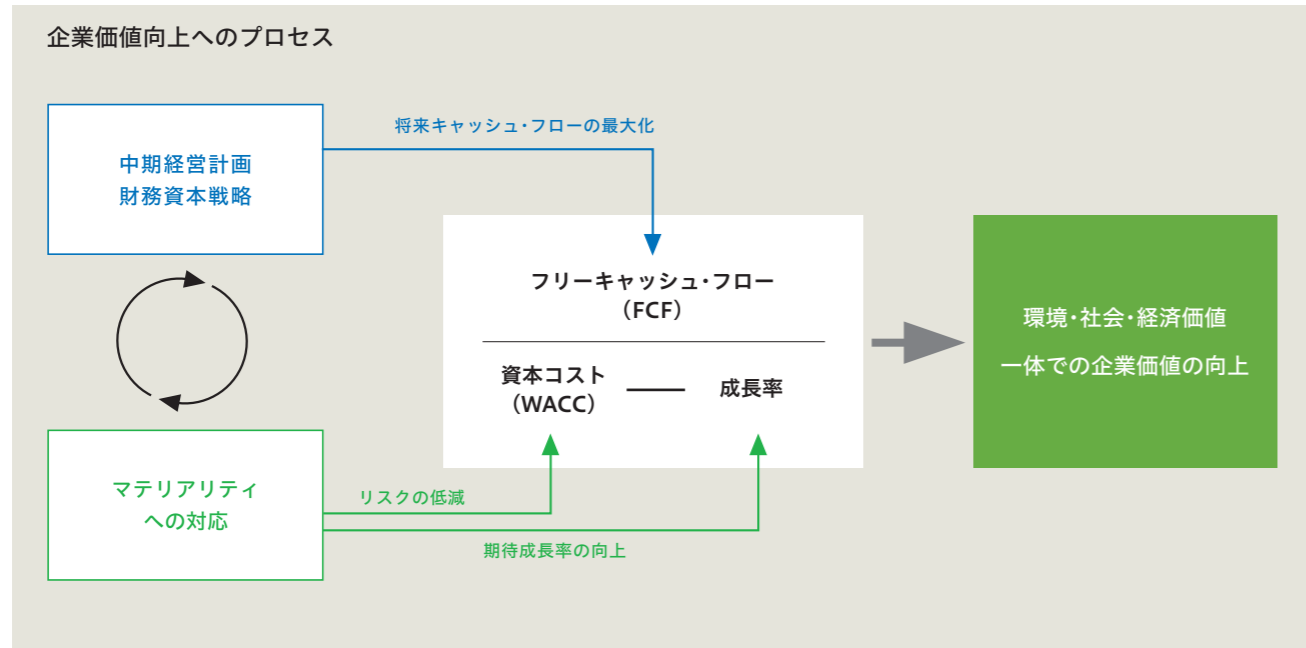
企業価値向上へのプロセス

中期経営計画
財務資本戦略

将来キャッシュ・フローの最大化

フリーキャッシュ・フロー
（FCF）

資本コスト
（WACC）

成長率

環境・社会・経済価値
一体での企業価値の向上

マテリアリティ
への対応

リスクの低減

期待成長率の向上